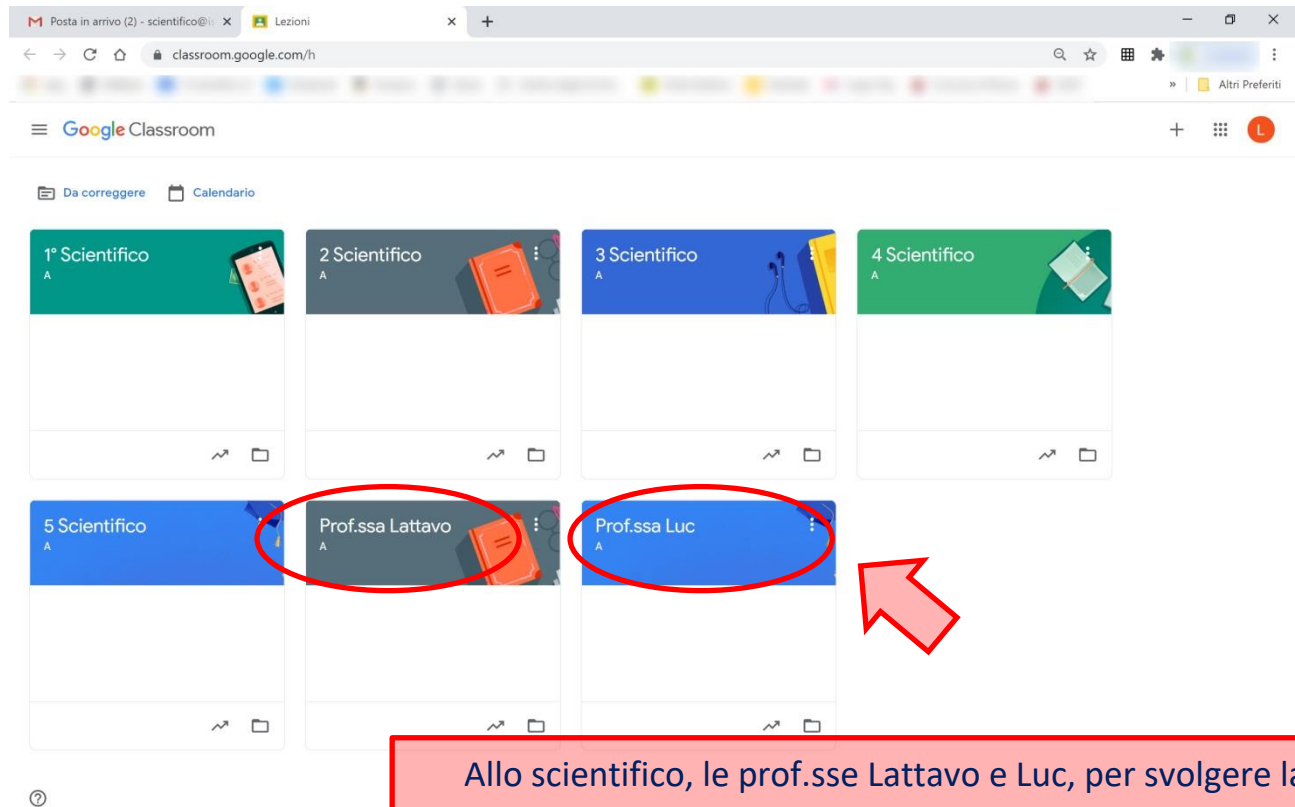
Posta in arrivo (2) - scientifico@i

Lezioni

classroom.google.com/h

Altri Preferiti

Google Classroom

Da correggere

Calendario

1° Scientifico
A

2 Scientifico
A

3 Scientifico
A

4 Scientifico
A

5 Scientifico
A

Prof.ssa Lattavo
A

Prof.ssa Luc
A

Allo scientifico, le prof.sse Lattavo e Luc, per svolgere l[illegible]